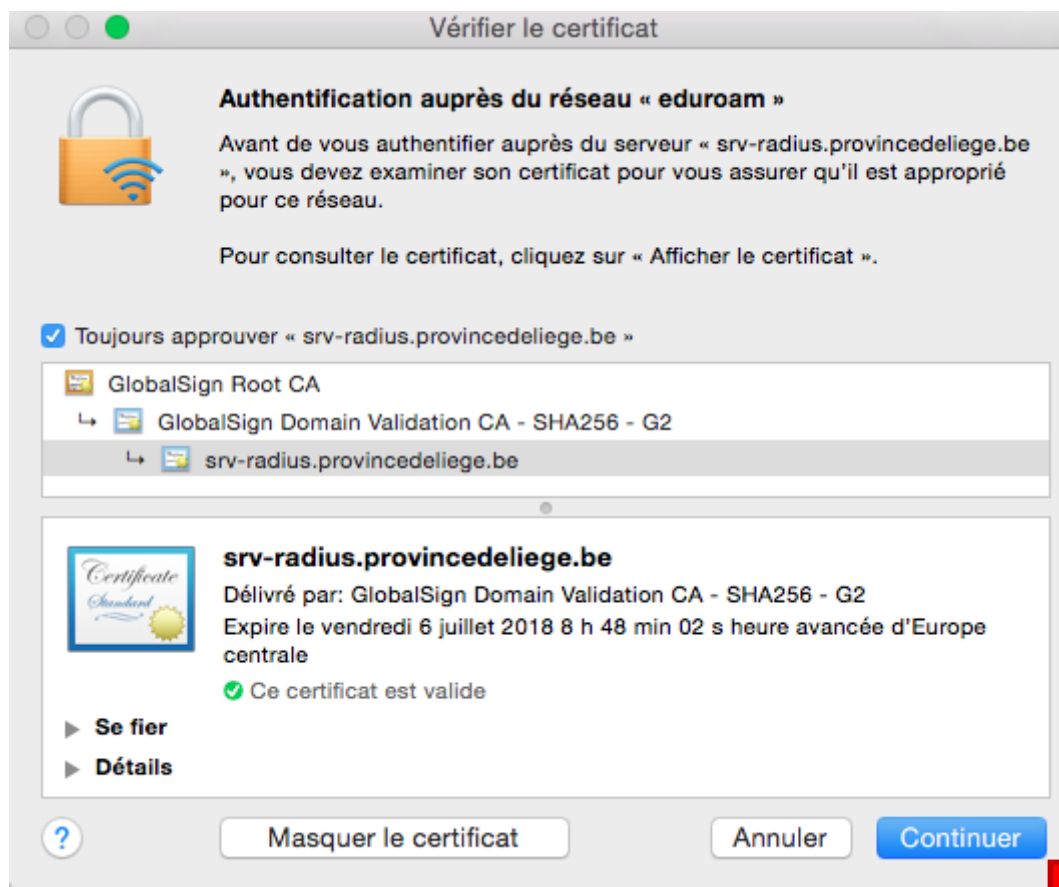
Vérifier le certificat

Authentification auprès du réseau « eduroam »

Avant de vous authentifier auprès du serveur « srv-radius.provincedeliege.be », vous devez examiner son certificat pour vous assurer qu'il est approprié pour ce réseau.

Pour consulter le certificat, cliquez sur « Afficher le certificat ».

Toujours approuver « srv-radius.provincedeliege.be »

GlobalSign Root CA
↳ GlobalSign Domain Validation CA - SHA256 - G2
↳ srv-radius.provincedeliege.be

Certificate Standard

srv-radius.provincedeliege.be
Délivré par: GlobalSign Domain Validation CA - SHA256 - G2
Expire le vendredi 6 juillet 2018 8 h 48 min 02 s heure avancée d'Europe centrale
Ce certificat est valide

Se fier
Détails

?
Masquer le certificat
Annuler
Continuer